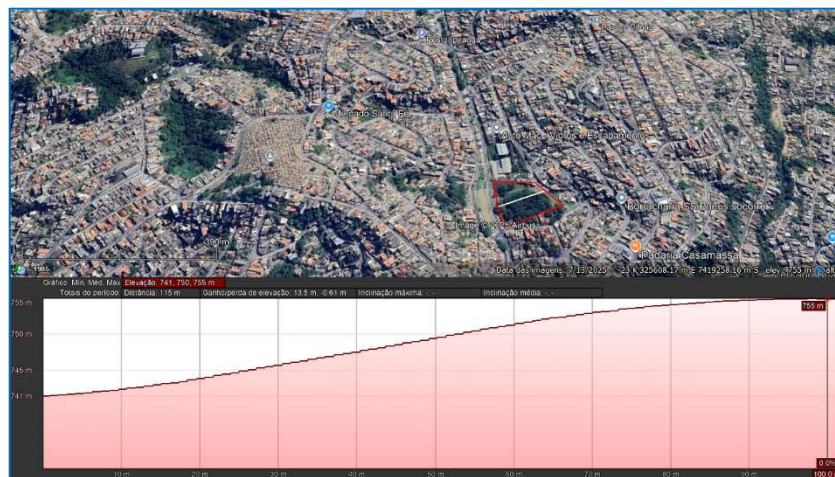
Posto Piranga

Mercado Santa Fé

Auto Mac Vidros e Escapamento

Drogaria SOS Socorro

Padaria Casamassa

390 m

Image © 2025 Airbus

Data das imagens: 7/13/2025 23 K 325608.17 m E 7419258.16 m S elev 755 m alt

Gráfico: Mín, Méd, Máx Elevação: 741, 750, 755 m

Totais de período: Distância: 115 m Ganho/perda de elevação: 13.5 m, -0.61 m Inclinação máxima: -, - Inclinação média: -, -

755 m

750 m

745 m

741 m

755 m

0 0%

10 m 20 m 30 m 40 m 50 m 60 m 70 m 80 m 90 m 100